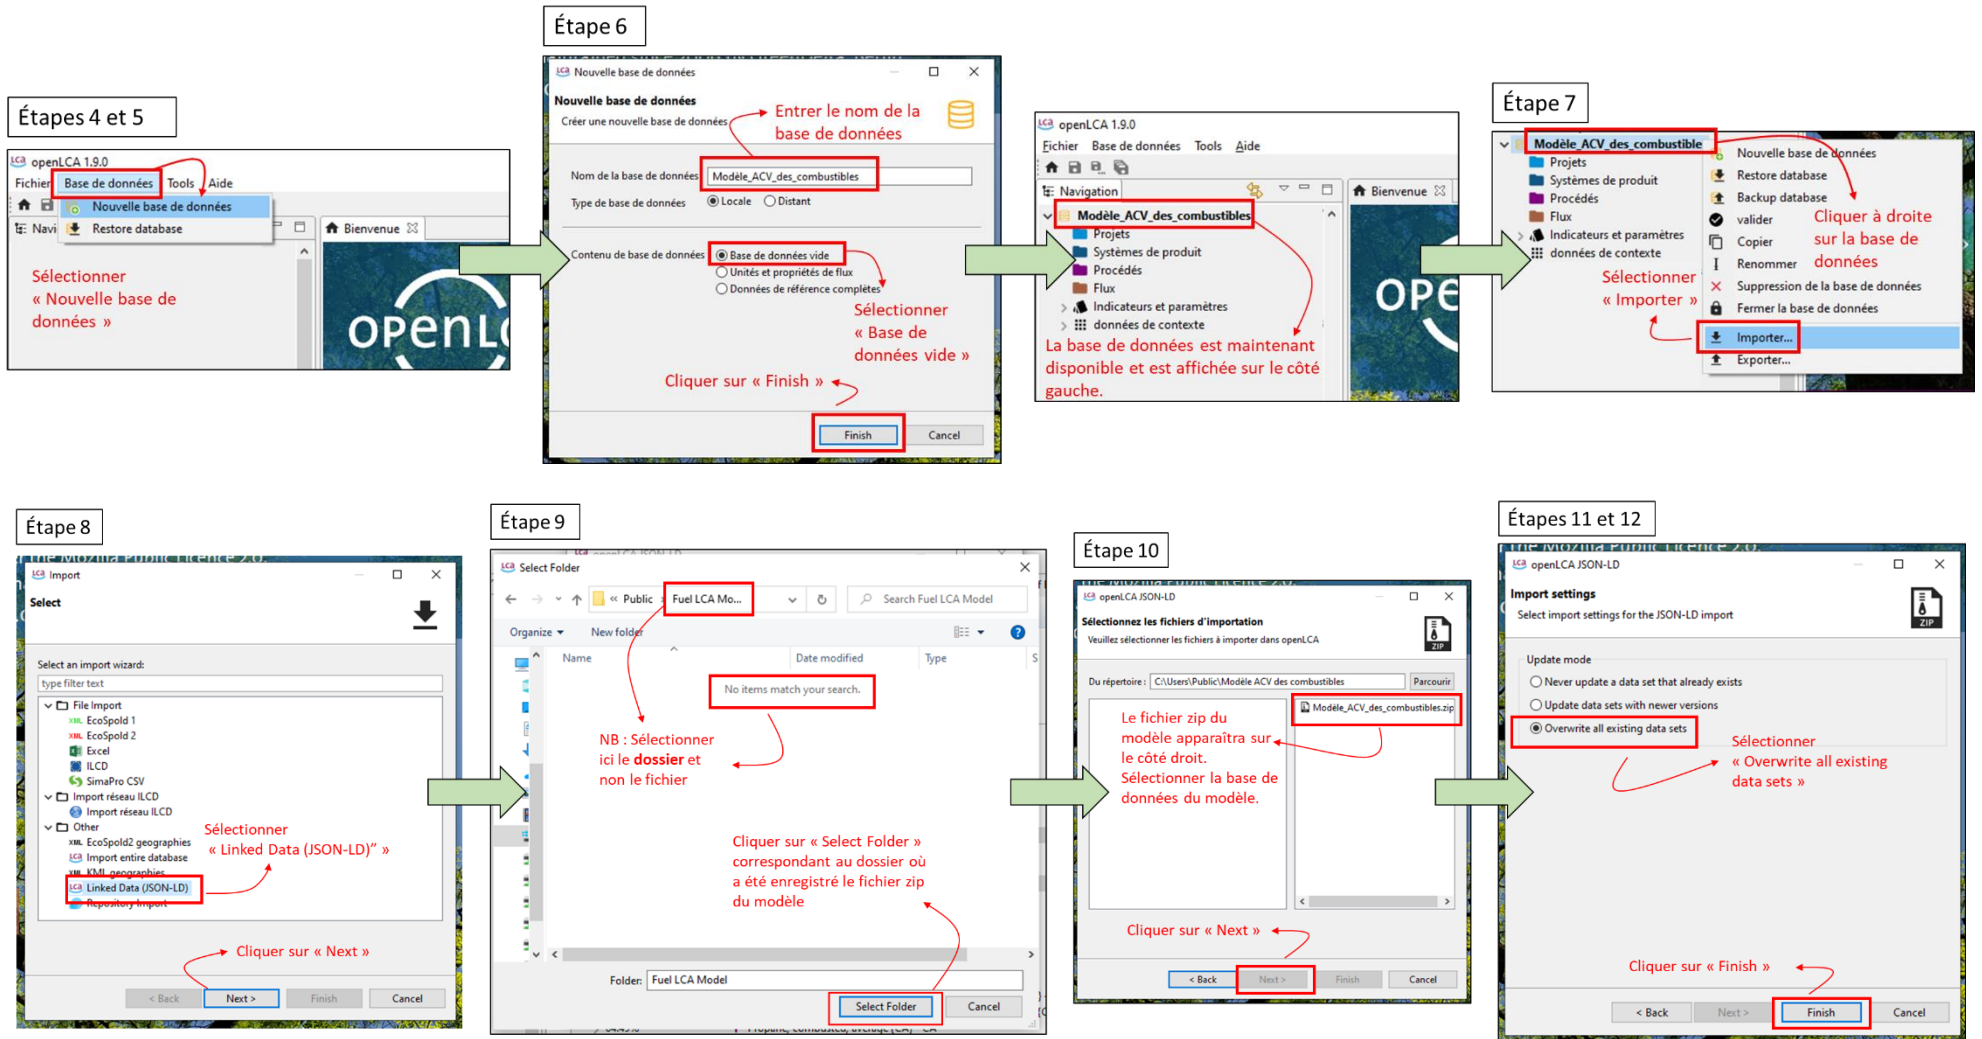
Étapes 4 et 5

openLCA 1.9.0
Fichier Base de données Tools Aide
Nouvelle base de données
Restore database
Navi
Bienvenue

Sélectionner « Nouvelle base de données »

Étape 6

Nouvelle base de données
Nouvelle base de données
Créer une nouvelle base de données
Entrer le nom de la base de données
Nom de la base de données Modèle_ACV_des_combustibles
Type de base de données Locale Distant
Contenu de base de données Base de données vide
Unités et propriétés de flux
Données de référence complètes
Sélectionner « Base de données vide »
Cliquer sur « Finish »
Finish Cancel

openLCA 1.9.0
Fichier Base de données Tools Aide
Navigation
Bienvenue
Modèle_ACV_des_combustibles
Projets
Systèmes de produit
Procédés
Flux
Indicateurs et paramètres
données de contexte
La base de données est maintenant disponible et est affichée sur le côté gauche.

Étape 7

Modèle_ACV_des_combustible
Projets
Systèmes de produit
Procédés
Flux
Indicateurs et paramètres
données de contexte
Nouvelle base de données
Restore database
Backup database
valider
Copier
Renommer
Suppression de la base de données
Fermer la base de données
Importer...
Exporter...
Cliquer à droite sur la base de données
Sélectionner « Importer »

Étape 8

Import
Select
Select an import wizard:
type filter text
File Import
EcoSpold 1
EcoSpold 2
Excel
ILCD
SimaPro CSV
Import réseau ILCD
Import réseau ILCD
Other
EcoSpold2 geographies
Import entire database
KML geographies
Linked Data (JSON-LD)
Repository import
Sélectionner « Linked Data (JSON-LD)" »
Cliquer sur « Next »
< Back Next > Finish Cancel

Étape 9

Select Folder
« Public Fuel LCA Mo...
Search Fuel LCA Model
Organize New folder
Name Date modified Type
No items match your search.
NB : Sélectionner ici le dossier et non le fichier
Cliquer sur « Select Folder » correspondant au dossier où a été enregistré le fichier zip du modèle
Folder: Fuel LCA Model
Select Folder Cancel

Étape 10

openLCA JSON-LD
Sélectionnez les fichiers d'importation
Veuillez sélectionner les fichiers à importer dans openLCA
Du répertoire : C:\Users\Public\Modèle ACV des combustibles Parcourir
Modèle_ACV_des_combustibles.zip
Le fichier zip du modèle apparaîtra sur le côté droit.
Sélectionner la base de données du modèle.
Cliquer sur « Next »
< Back Next > Finish Cancel

Étapes 11 et 12

openLCA JSON-LD
Import settings
Select import settings for the JSON-LD import
Update mode
Never update a data set that already exists
Update data sets with newer versions
Overwrite all existing data sets
Sélectionner « Overwrite all existing data sets »
Cliquer sur « Finish »
< Back Next > Finish Cancel